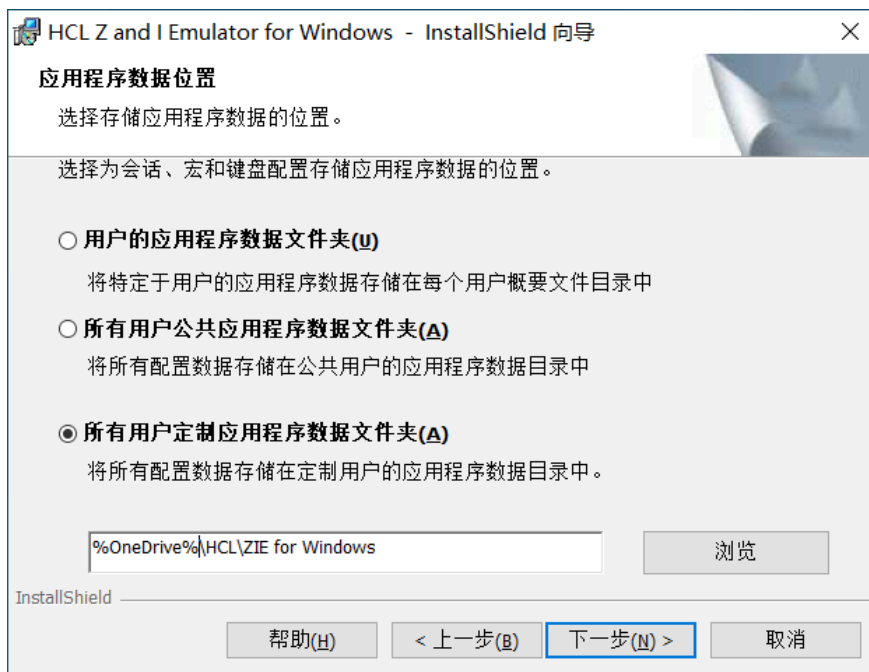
HCL Z and I Emulator for Windows - InstallShield 向导

应用程序数据位置

选择存储应用程序数据的位置。

选择为会话、宏和键盘配置存储应用程序数据的位置。

用户的应用程序数据文件夹(U)

将特定于用户的应用程序数据存储在每个用户概要文件目录中

所有用户公共应用程序数据文件夹(A)

将所有配置数据存储在公共用户的应用程序数据目录中

所有用户定制应用程序数据文件夹(A)

将所有配置数据存储在定制用户的应用程序数据目录中。

%OneDrive%\HCL\ZIE for Windows

浏览

InstallShield

帮助(H)

< 上一步(B)

下一步(N) >

取消